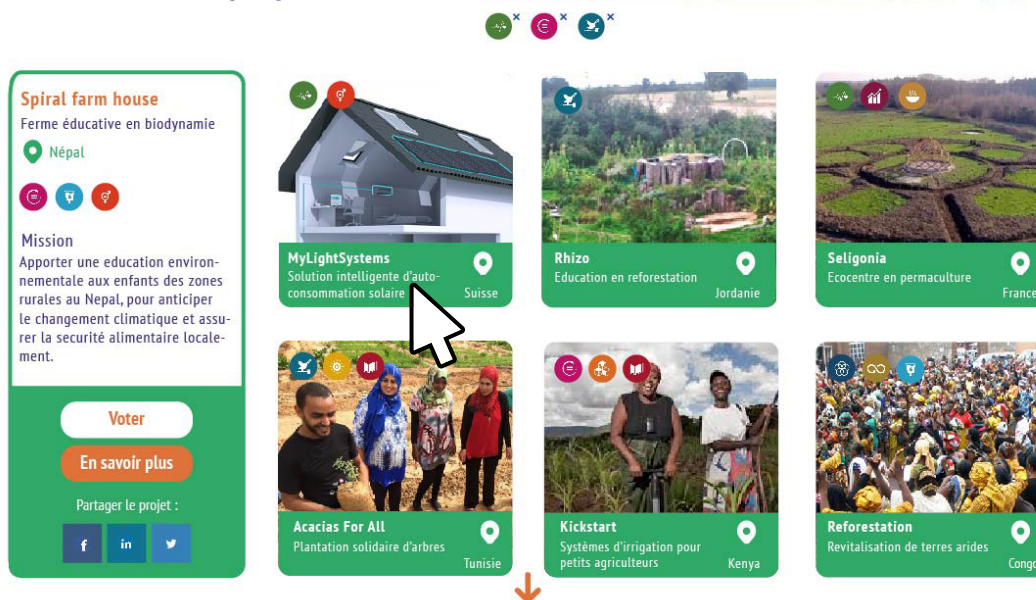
Spiral farm house
Ferme éducative en biodynamie
Népal

Mission
Apporter une education environnementale aux enfants des zones rurales au Nepal, pour anticiper le changement climatique et assurer la securité alimentaire localement.

Voter
En savoir plus
Partager le projet :
f
in

MyLightSystems
Solution intelligente d'autoconsommation solaire
Suisse

Rhizo
Education en reforestation
Jordanie

Seligonia
Ecocentre en permaculture
France

Acacias For All
Plantation solidaire d'arbres
Tunisie

Kickstart
Systèmes d'irrigation pour petits agriculteurs
Kenya

Reforestation
Revitalisation de terres arides
Congo